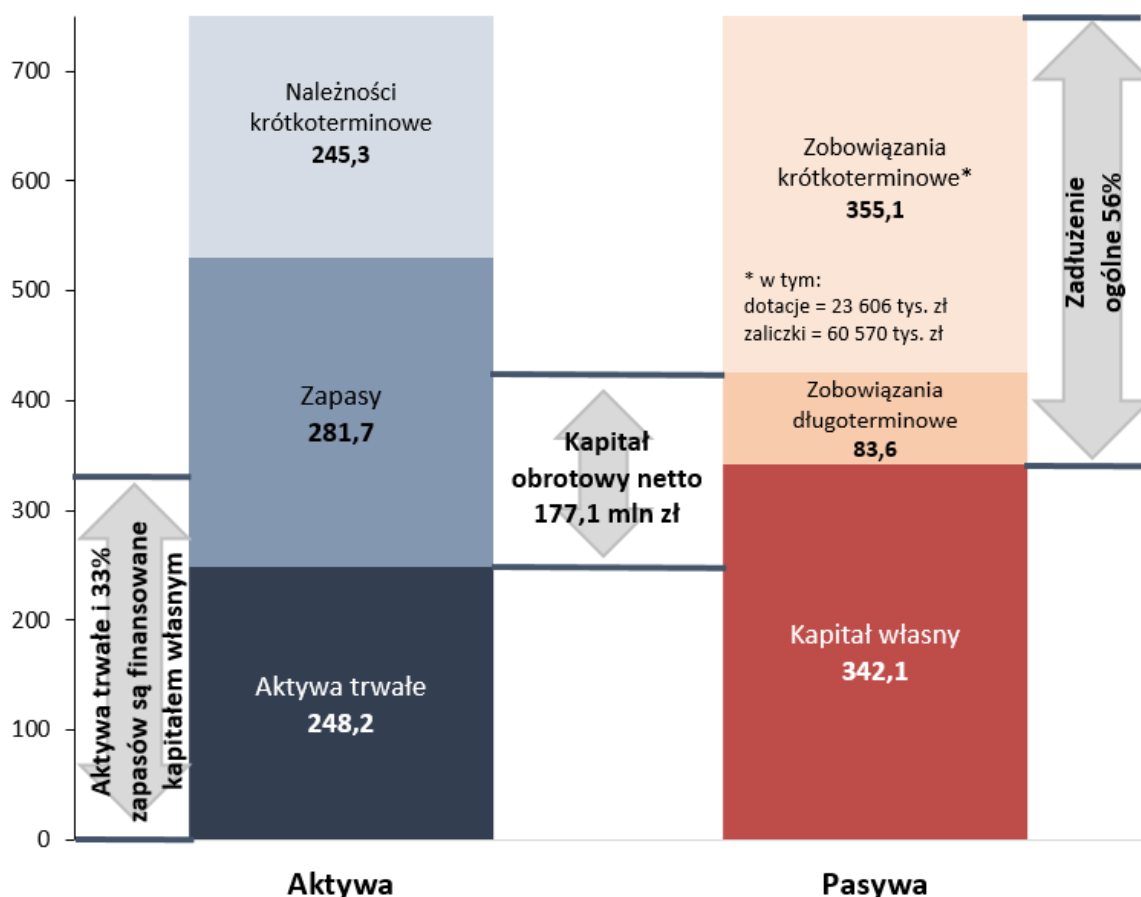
700
600
500
400
300
200
100
0

Należności krótkoterminowe
**245,3**

Zapasy
**281,7**

Aktywa trwałe
**248,2**

Aktywa trwałe i 33% zapasów są finansowane kapitałem własnym

Kapitał obrotowy netto 177,1 mln zł

Zobowiązania krótkoterminowe*
**355,1**

* w tym:
dotacje = 23 606 tys. zł
zaliczki = 60 570 tys. zł

Zobowiązania długoterminowe
**83,6**

Kapitał własny
**342,1**

Zadłużenie ogólne 56%

Aktywa

Pasywa